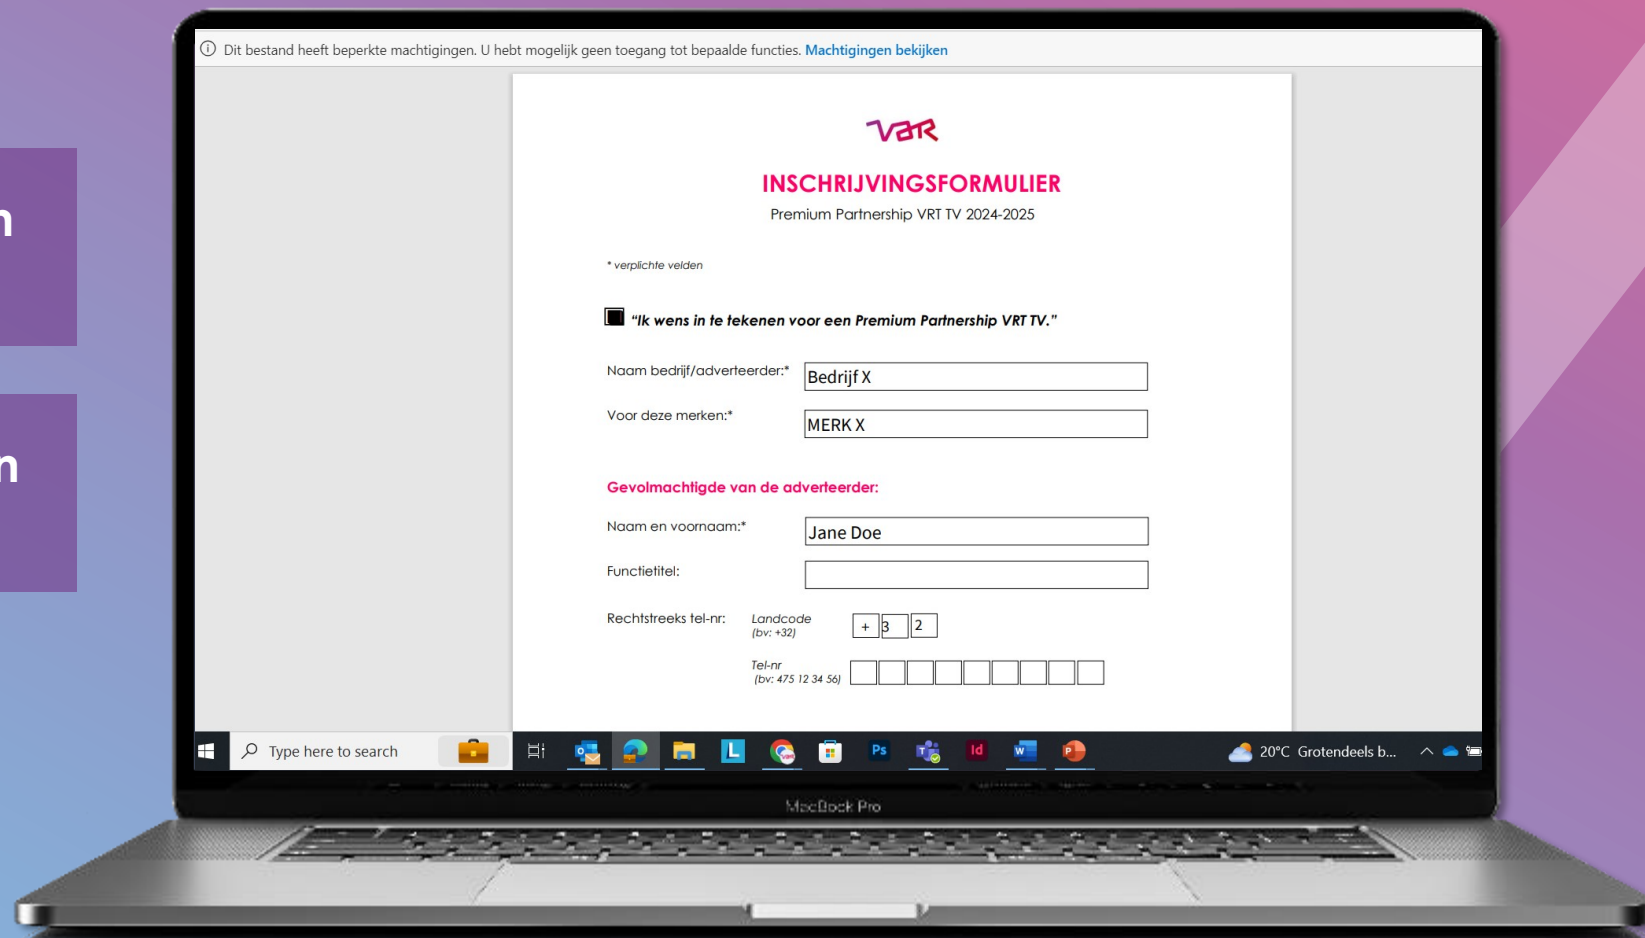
n

n

ⓘ Dit bestand heeft beperkte machtigingen. U hebt mogelijk geen toegang tot bepaalde functies. Machtigingen bekijken

VRT

INSCHRIJVINGSFORMULIER

Premium Partnership VRT TV 2024-2025

* verplichte velden

"Ik wens in te tekenen voor een Premium Partnership VRT TV."

Naam bedrijf/adverteerder:* Bedrijf X

Voor deze merken:* MERK X

Gevolmachtigde van de adverteerder:

Naam en voornaam:* Jane Doe

Functietitel:

Rechtstreeks tel-nr: Landcode (bv: +32) + 3 2

Tel-nr (bv: 475 12 34 56)

Type here to search

20°C Grotendeels b...

MacBook Pro